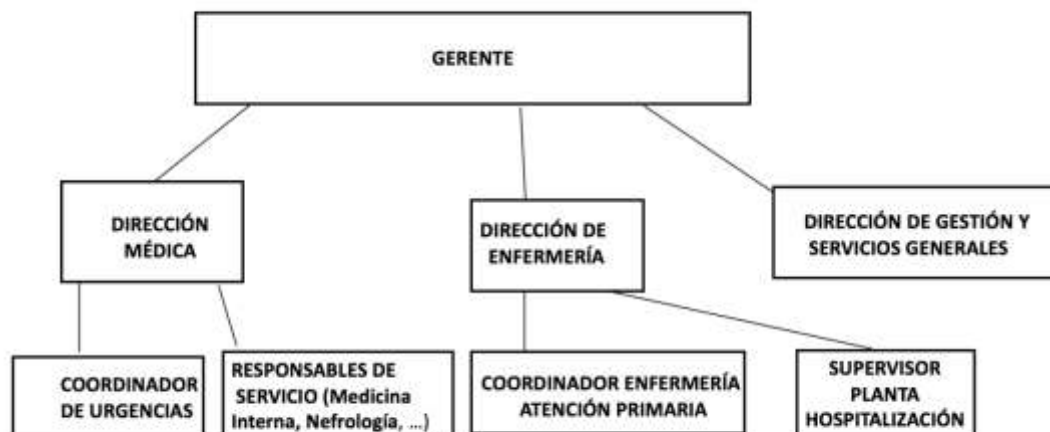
GERENTE

DIRECCIÓN MÉDICA

DIRECCIÓN DE ENFERMERÍA

DIRECCIÓN DE GESTIÓN Y SERVICIOS GENERALES

COORDINADOR DE URGENCIAS

RESPONSABLES DE SERVICIO (Medicina Interna, Nefrología, ...)

COORDINADOR ENFERMERÍA ATENCIÓN PRIMARIA

SUPERVISOR PLANTA HOSPITALIZACIÓN